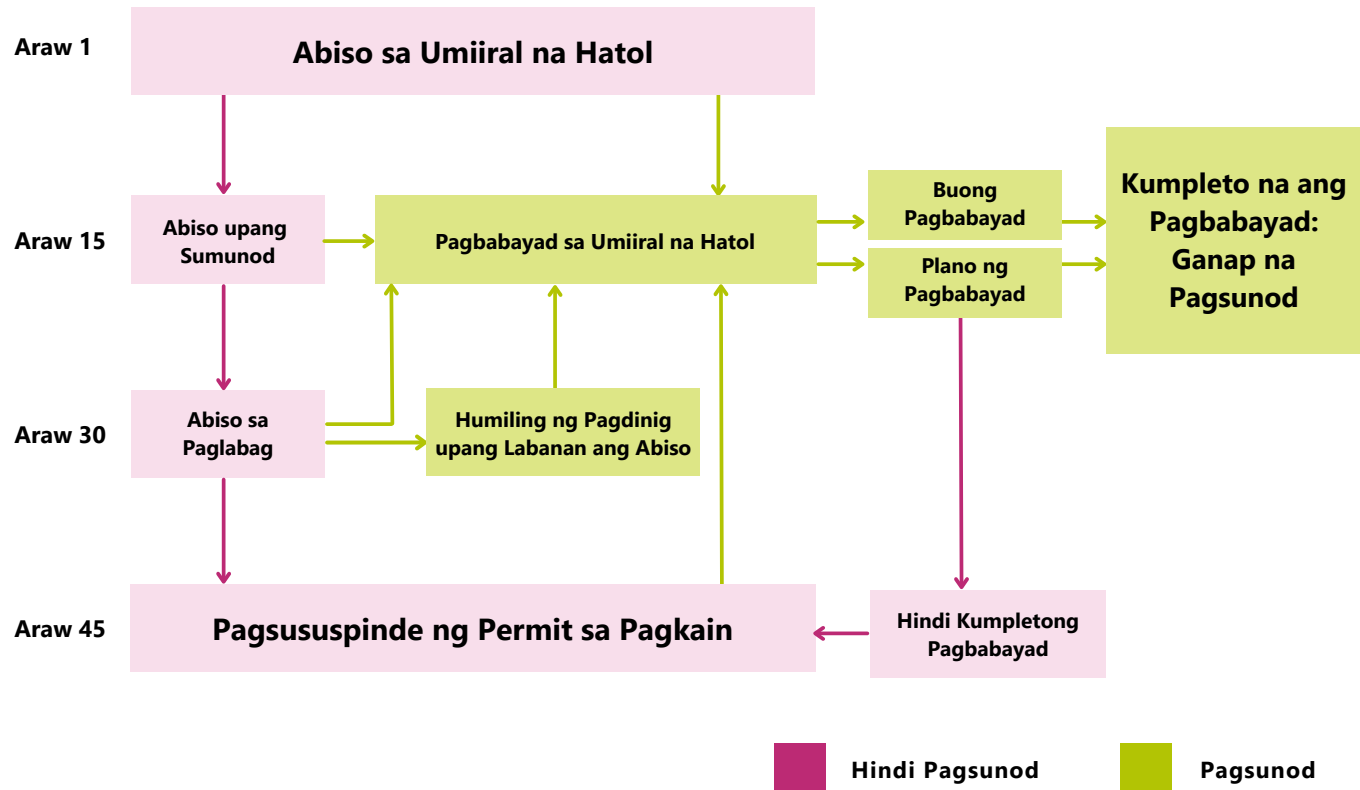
Araw 1

Abiso sa Umiiral na Hatol

Araw 15

Abiso upang Sumunod

Pagbabayad sa Umiiral na Hatol

Buong Pagbabayad

Plano ng Pagbabayad

Kumpleto na ang Pagbabayad: Ganap na Pagsunod

Araw 30

Abiso sa Paglabag

Humiling ng Pagdinig upang Labanan ang Abiso

Araw 45

Pagsususpinde ng Permit sa Pagkain

Hindi Kumpletong Pagbabayad

Hindi Pagsunod

Pagsunod